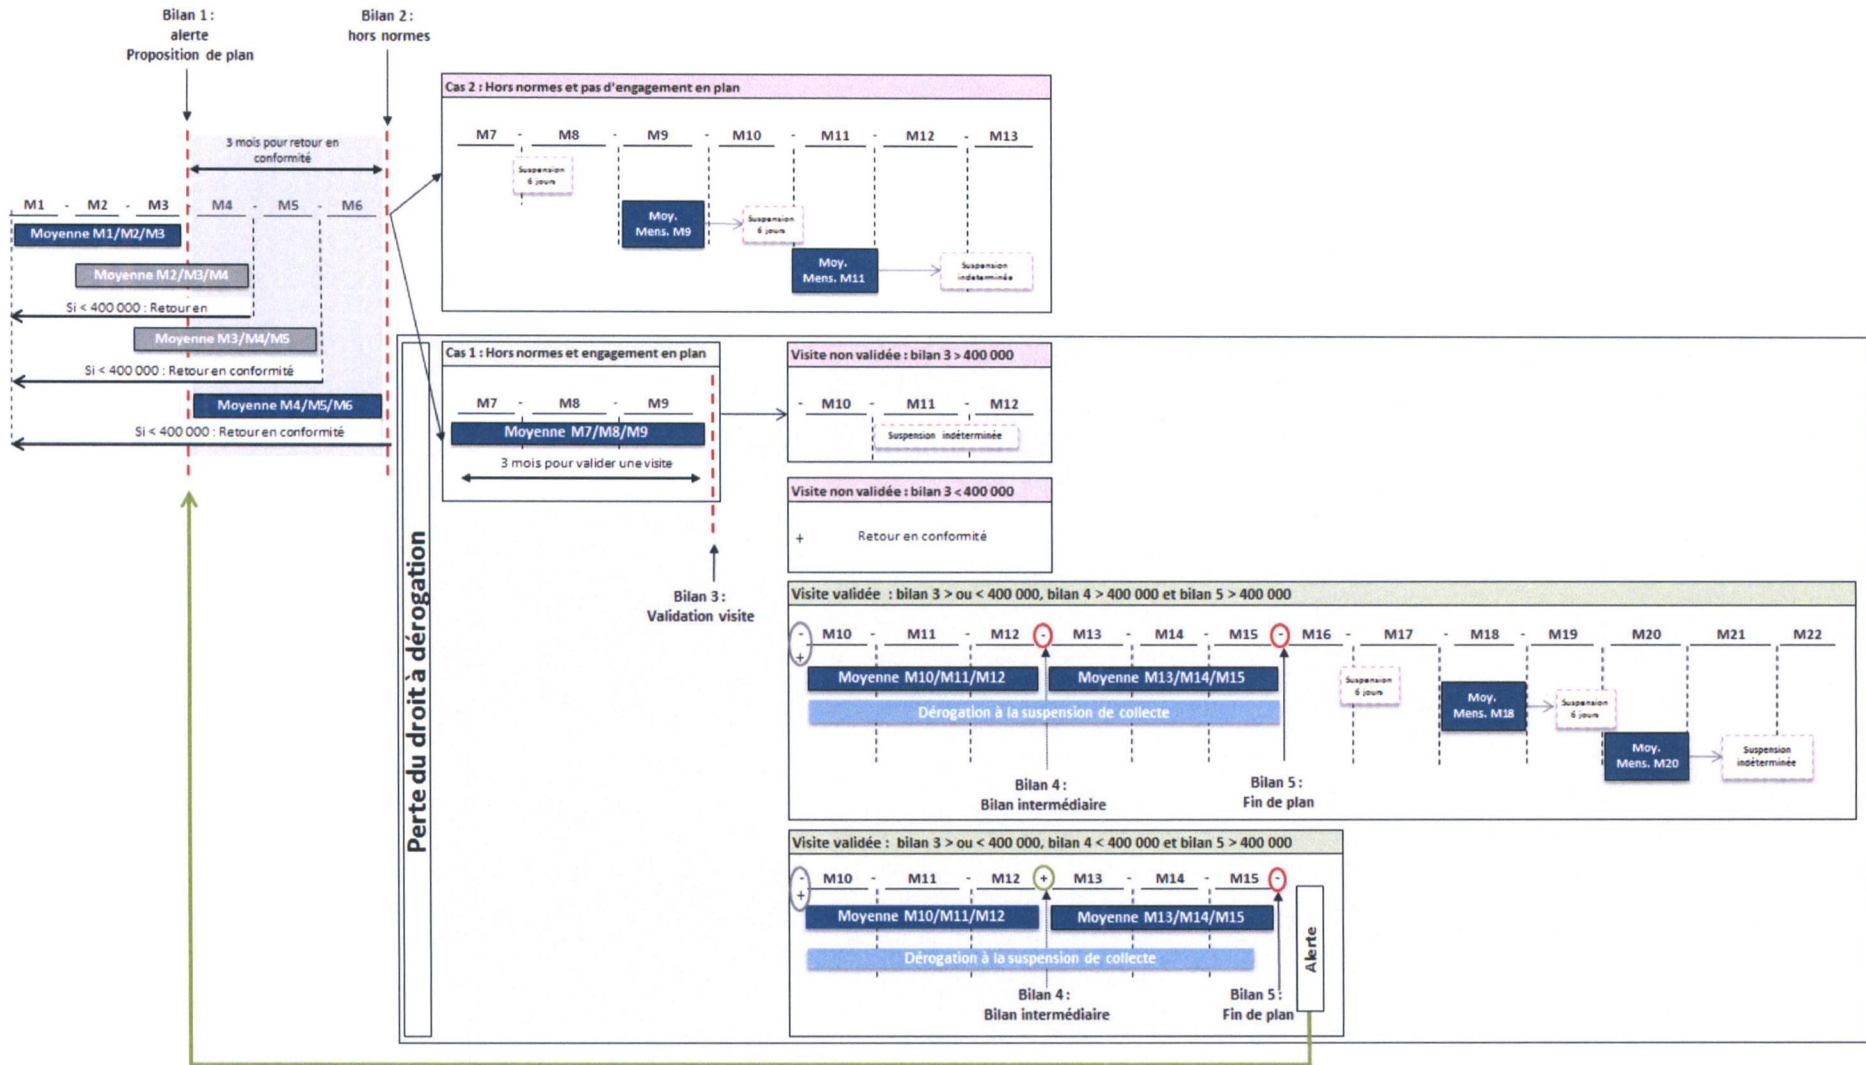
Bilan 1 :
alerte
Proposition de plan

Bilan 2 :
hors normes

3 mois pour retour en conformité

M1 - M2 - M3 M4 - M5 - M6

Moyenne M1/M2/M3

Moyenne M2/M3/M4

Si < 400 000 : Retour en

Moyenne M3/M4/M5

Si < 400 000 : Retour en conformité

Moyenne M4/M5/M6

Si < 400 000 : Retour en conformité

Cas 2 : Hors normes et pas d'engagement en plan

M7 - M8 - M9 - M10 - M11 - M12 - M13

Suspension 6 jours

Moy. Mens. M9

Suspension 6 jours

Moy. Mens. M11

Suspension indéterminée

Perte du droit à dérogation

Cas 1 : Hors normes et engagement en plan

M7 - M8 - M9

Moyenne M7/M8/M9

3 mois pour valider une visite

Bilan 3 :
Validation visite

Visite non validée : bilan 3 > 400 000

- M10 - M11 - M12

Suspension indéterminée

Visite non validée : bilan 3 < 400 000

+ Retour en conformité

Visite validée : bilan 3 > ou < 400 000, bilan 4 > 400 000 et bilan 5 > 400 000

- + M10 - M11 - M12 - M13 - M14 - M15 - M16 - M17 - M18 - M19 M20 M21 M22

Moyenne M10/M11/M12

Moyenne M13/M14/M15

Dérogation à la suspension de collecte

Suspension 6 jours

Moy. Mens. M18

Suspension 6 jours

Moy. Mens. M20

Suspension indéterminée

Bilan 4 :
Bilan intermédiaire

Bilan 5 :
Fin de plan

Visite validée : bilan 3 > ou < 400 000, bilan 4 < 400 000 et bilan 5 > 400 000

- + M10 - M11 - M12 + M13 - M14 - M15 -

Moyenne M10/M11/M12

Moyenne M13/M14/M15

Dérogation à la suspension de collecte

Alerte

Bilan 4 :
Bilan intermédiaire

Bilan 5 :
Fin de plan